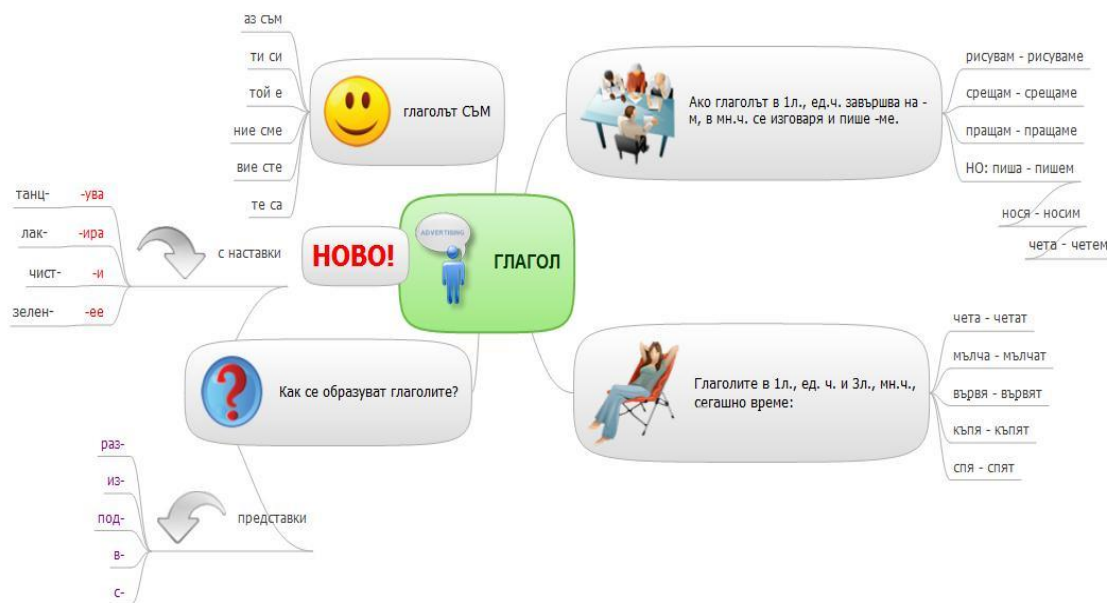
аз съм

ти си

той е

ние сме

вие сте

те са

глаголът СЪМ

Ако глаголът в 1л., ед.ч. завършва на -м, в мн.ч. се изговаря и пише -ме.

рисувам - рисуваме

срещам - срещаме

пращам - пращаме

НО: пиша - пишем

нося - носим

чета - четем

танц- -ува

лак- -ира

чист- -и

зелен- -ее

с наставки

НОВО!

ADVERTISING

ГЛАГОЛ

чета - четат

мълча - мълчат

вървя - вървят

къпя - къпят

спя - спят

Глаголите в 1л., ед. ч. и 3л., мн.ч., сегашно време:

Как се образуват глаголите?

раз-

из-

под-

в-

с-

представки